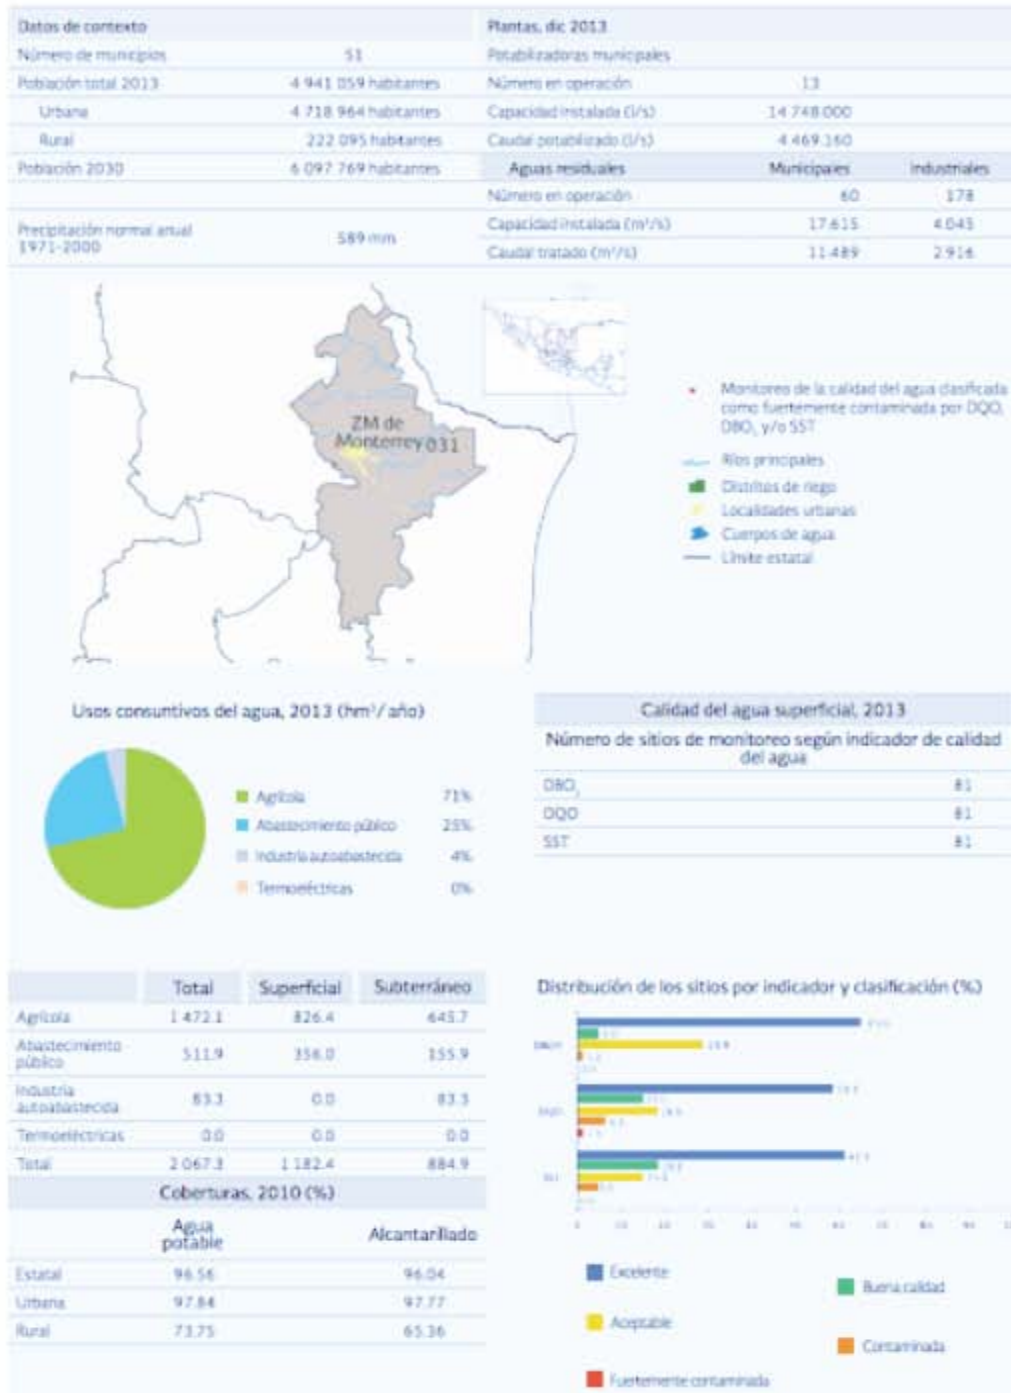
| Datos de contexto | |
|---|---|
| Número de municipios | 51 |
| Población total 2013 | 4 941 059 habitantes |
| Urbana | 4 718 964 habitantes |
| Rural | 222 095 habitantes |
| Población 2030 | 6 097 769 habitantes |
| Precipitación normal anual 1971-2000 | 589 mm |

| Plantas, dic 2013 | | |
|---|---|---|
| Potabilizadoras municipales | | |
| Número en operación | 13 | |
| Capacidad instalada (l/s) | 14 748.000 | |
| Caudal potabilizado (l/s) | 4 469.160 | |
| Aguas residuales | Municipales | Industriales |
| Número en operación | 60 | 178 |
| Capacidad instalada ($m^3/s$) | 17.615 | 4.045 |
| Caudal tratado ($m^3/s$) | 11.489 | 2.914 |

ZM de Monterrey 031

Monitoreo de la calidad del agua clasificada como fuertemente contaminada por DQO, DBO$_5$ y/o SST
Ríos principales
Distritos de riego
Localidades urbanas
Cuerpos de agua
Límite estatal

Usos consuntivos del agua, 2013 ($hm^3$/ año)

Agrícola 71%
Abastecimiento público 25%
Industria autoabastecida 4%
Termoeléctricas 0%

Calidad del agua superficial, 2013

| Número de sitios de monitoreo según indicador de calidad del agua | |
|---|---|
| DBO$_5$ | 81 |
| DQO | 81 |
| SST | 81 |

| | Total | Superficial | Subterráneo |
|---|---|---|---|
| Agrícola | 1 472.1 | 826.4 | 645.7 |
| Abastecimiento público | 511.9 | 356.0 | 155.9 |
| Industria autoabastecida | 83.3 | 0.0 | 83.3 |
| Termoeléctricas | 0.0 | 0.0 | 0.0 |
| Total | 2 067.3 | 1 182.4 | 884.9 |

Coberturas, 2010 (%)

| | Agua potable | Alcantarillado |
|---|---|---|
| Estatal | 96.56 | 96.04 |
| Urbana | 97.84 | 97.77 |
| Rural | 73.75 | 65.36 |

Distribución de los sitios por indicador y clasificación (%)

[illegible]

Excelente
Buena calidad
Aceptable
Contaminada
Fuertemente contaminada